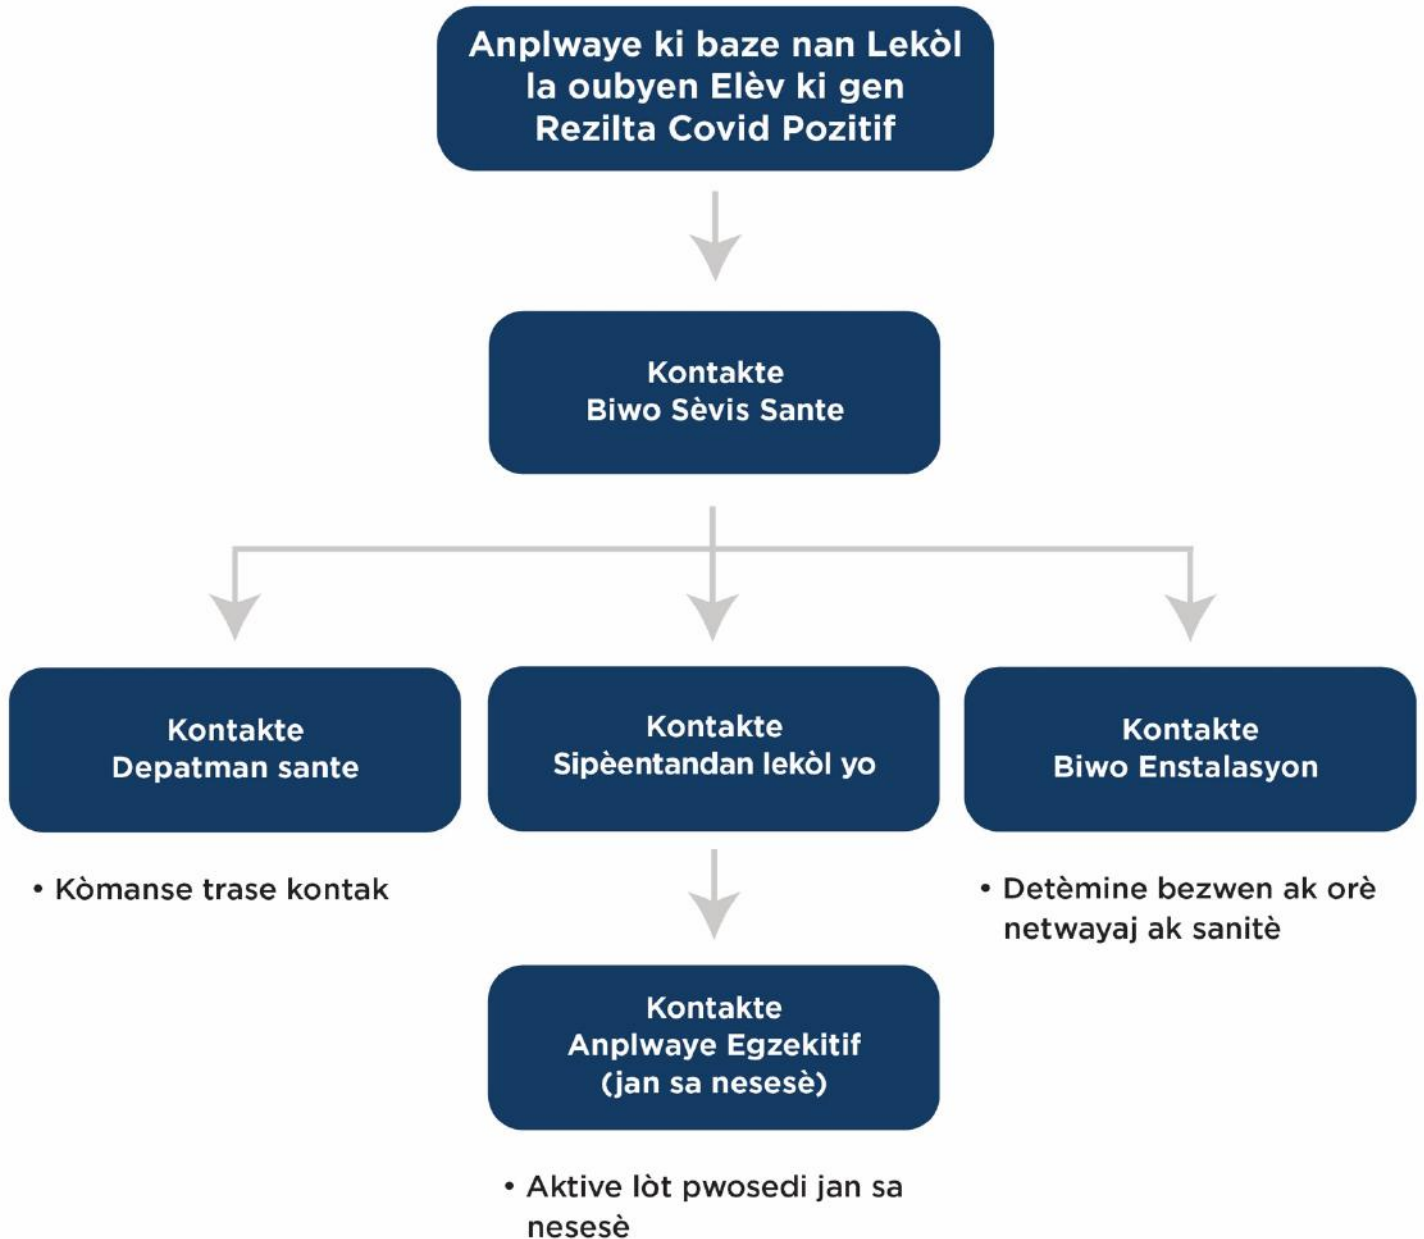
Anplwaye ki baze nan Lekòl la oubyen Elèv ki gen Rezilta Covid Pozitif

Kontakte Biwo Sèvis Sante

Kontakte Depatman sante

• Kòmanse trase kontak

Kontakte Sipèentandan lekòl yo

Kontakte Biwo Enstalasyon

• Detèmine bezwen ak orè netwayaj ak sanitè

Kontakte Anplwaye Egzekitif (jan sa nesesè)

• Aktive lòt pwosedi jan sa nesesè